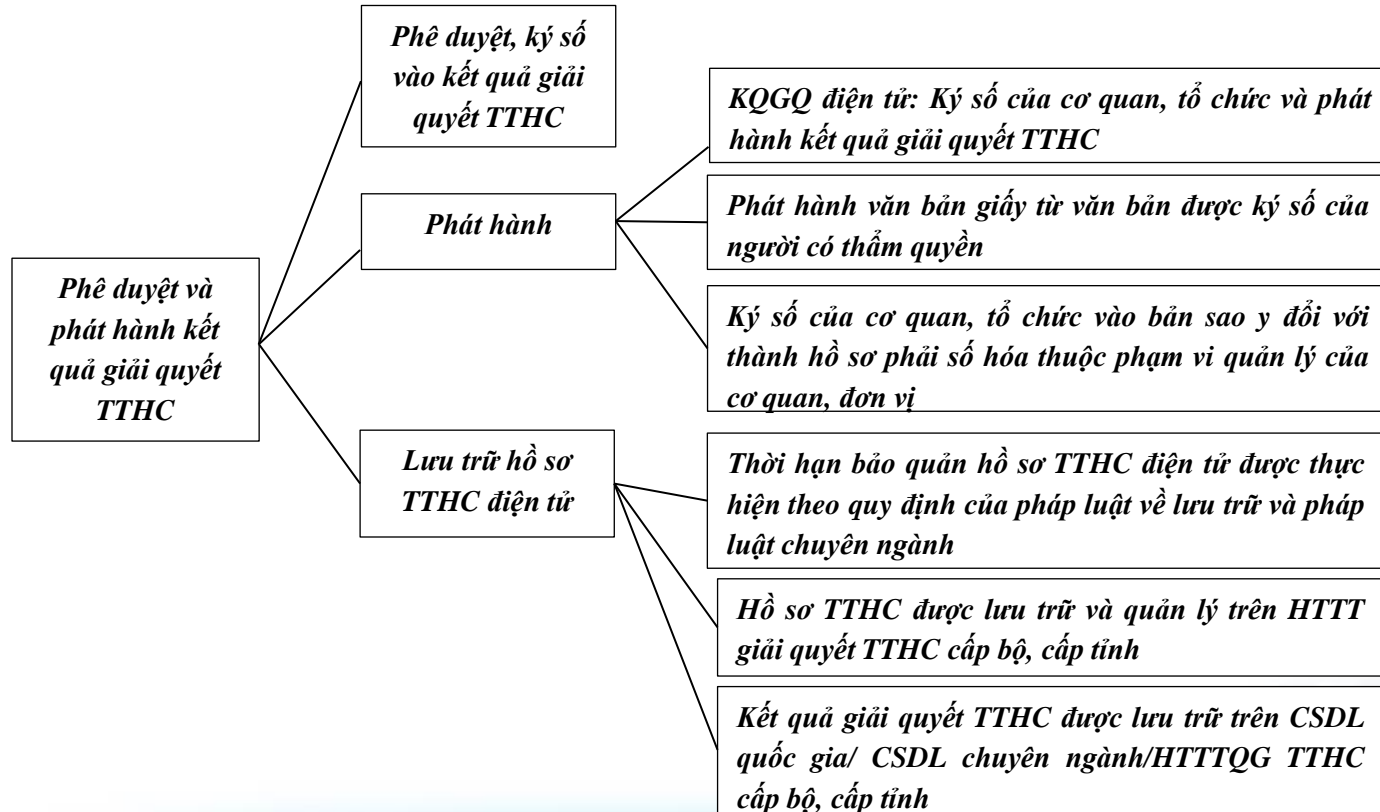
Phê duyệt và phát hành kết quả giải quyết TTHC

Phê duyệt, ký số vào kết quả giải quyết TTHC

Phát hành

KQGQ điện tử: Ký số của cơ quan, tổ chức và phát hành kết quả giải quyết TTHC

Phát hành văn bản giấy từ văn bản được ký số của người có thẩm quyền

Ký số của cơ quan, tổ chức vào bản sao y đối với thành hồ sơ phải số hóa thuộc phạm vi quản lý của cơ quan, đơn vị

Lưu trữ hồ sơ TTHC điện tử

Thời hạn bảo quản hồ sơ TTHC điện tử được thực hiện theo quy định của pháp luật về lưu trữ và pháp luật chuyên ngành

Hồ sơ TTHC được lưu trữ và quản lý trên HTTT giải quyết TTHC cấp bộ, cấp tỉnh

Kết quả giải quyết TTHC được lưu trữ trên CSDL quốc gia/ CSDL chuyên ngành/HTTTQG TTHC cấp bộ, cấp tỉnh